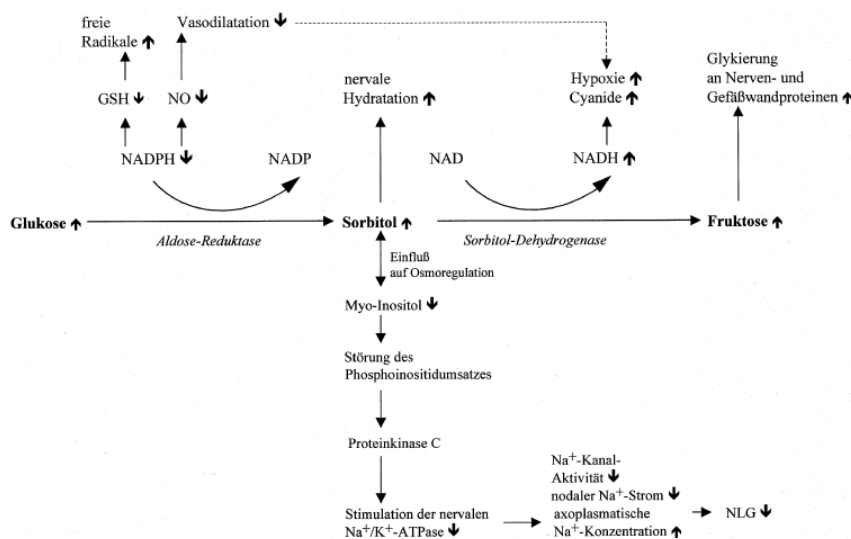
freie Radikale ↑

Vasodilatation ↓

GSH ↓

NO ↓

NADPH ↓

NADP

nervale Hydratation ↑

Hypoxie ↑
Cyanide ↑

Glykierung an Nerven- und Gefäßwandproteinen ↑

NAD

NADH ↑

Glukose ↑

Aldose-Reduktase

Sorbitol ↑

Sorbitol-Dehydrogenase

Fruktose ↑

Einfluß auf Osmoregulation

Myo-Inositol ↓

Störung des Phosphoinositidumsatzes

Proteinkinase C

Stimulation der nervalen $Na^+/K^+$-ATPase ↓

$Na^+$-Kanal-Aktivität ↓
nodaler $Na^+$-Strom ↓
axoplasmatische $Na^+$-Konzentration ↑

NLG ↓